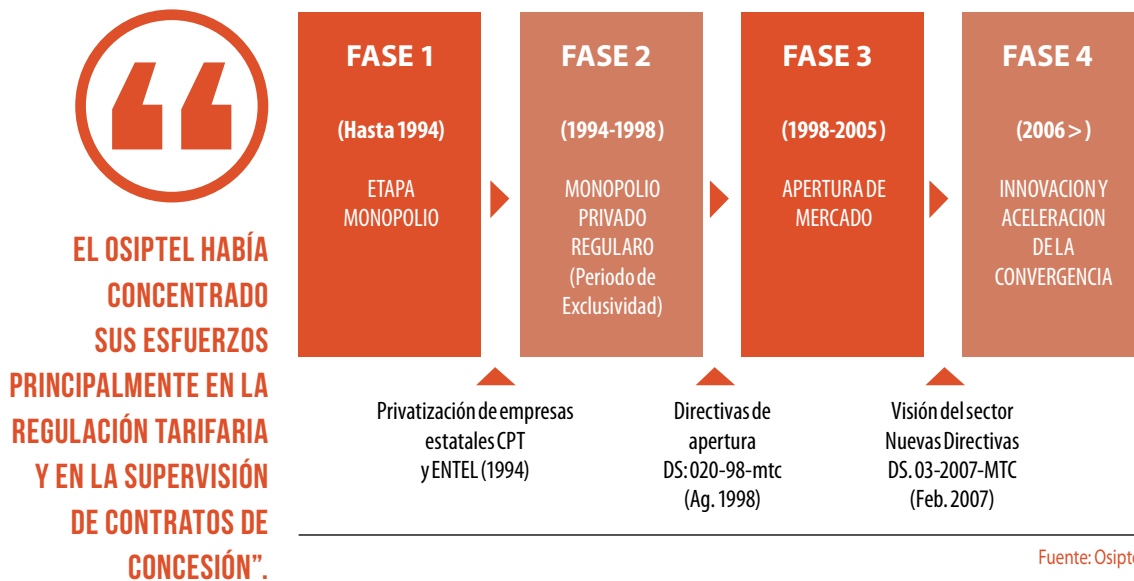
EL OSIPTEL HABÍA CONCENTRADO SUS ESFUERZOS PRINCIPALMENTE EN LA REGULACIÓN TARIFARIA Y EN LA SUPERVISIÓN DE CONTRATOS DE CONCESIÓN".

FASE 1

(Hasta 1994)

ETAPA MONOPOLIO

FASE 2

(1994-1998)

MONOPOLIO PRIVADO REGULARO (Periodo de Exclusividad)

FASE 3

(1998-2005)

APERTURA DE MERCADO

FASE 4

(2006 >)

INNOVACION Y ACELERACION DE LA CONVERGENCIA

Privatización de empresas estatales CPT y ENTEL (1994)

Directivas de apertura DS: 020-98-mtc (Ag. 1998)

Visión del sector Nuevas Directivas DS. 03-2007-MTC (Feb. 2007)

Fuente: Osipt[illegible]